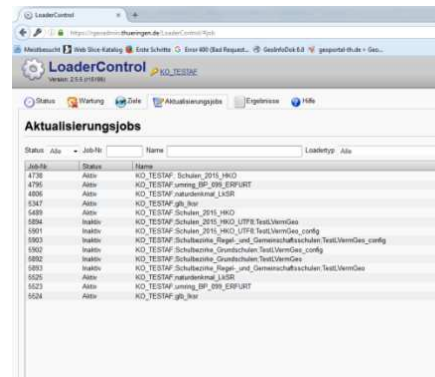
LoaderControl

https://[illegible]thueringen.de/LoaderControl/#job

Meistbesucht Web Slice-Katalog Erste Schritte Error 400 (Bad Request... GeoInfoDok 6.0 geoportal-th.de » Geo...

LoaderControl
Version: 2.5.5 (15195)

KO_TESTAF

Status Wartung Ziele Aktualisierungsjobs Ergebnisse Hilfe

Aktualisierungsjobs

Status Alle Job-Nr Name Loadertyp Alle

| Job-Nr | Status | Name |
|---|---|---|
| 4736 | Aktiv | KO_TESTAF.Schulen_2015_HKO |
| 4795 | Aktiv | KO_TESTAF.umring_BP_099_ERFURT |
| 4806 | Aktiv | KO_TESTAF.naturdenkmal_LkSR |
| 5347 | Aktiv | KO_TESTAF.glb_lksr |
| 5489 | Aktiv | KO_TESTAF.Schulen_2015_HKO |
| 5894 | Inaktiv | KO_TESTAF.Schulen_2015_HKO_UTF8.TestLVermGeo |
| 5901 | Inaktiv | KO_TESTAF.Schulen_2015_HKO_UTF8.TestLVermGeo_config |
| 5903 | Inaktiv | KO_TESTAF.Schulbezirke_Regel-_und_Gemeinschaftsschulen.TestLVermGeo_config |
| 5902 | Inaktiv | KO_TESTAF.Schulbezirke_Grundschulen.TestLVermGeo_config |
| 5892 | Inaktiv | KO_TESTAF.Schulbezirke_Grundschulen.TestLVermGeo |
| 5893 | Inaktiv | KO_TESTAF.Schulbezirke_Regel-_und_Gemeinschaftsschulen.TestLVermGeo |
| 5525 | Aktiv | KO_TESTAF.naturdenkmal_LkSR |
| 5523 | Aktiv | KO_TESTAF.umring_BP_099_ERFURT |
| 5524 | Aktiv | KO_TESTAF.glb_lksr |